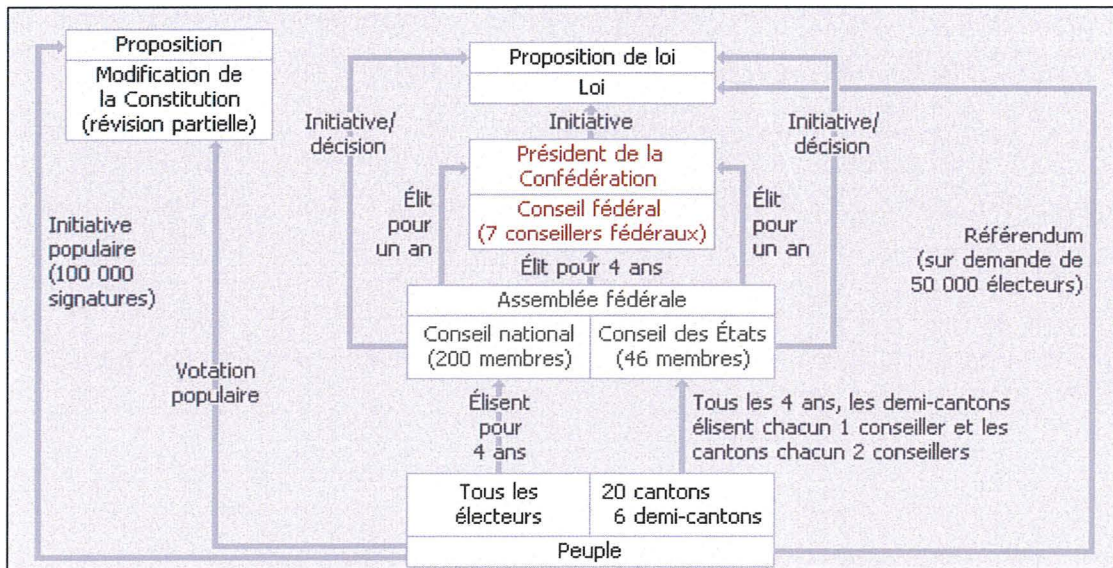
Proposition

Modification de la Constitution (révision partielle)

Proposition de loi

Loi

Initiative/ décision

Initiative

Initiative/ décision

Président de la Confédération

Conseil fédéral (7 conseillers fédéraux)

Élit pour un an

Élit pour un an

Initiative populaire (100 000 signatures)

Élit pour 4 ans

Référendum (sur demande de 50 000 électeurs)

Assemblée fédérale

| Conseil national (200 membres) | Conseil des États (46 membres) |
|---|---|

Votation populaire

Élisent pour 4 ans

Tous les 4 ans, les demi-cantons élisent chacun 1 conseiller et les cantons chacun 2 conseillers

| Tous les électeurs | 20 cantons 6 demi-cantons |
|---|---|

Peuple